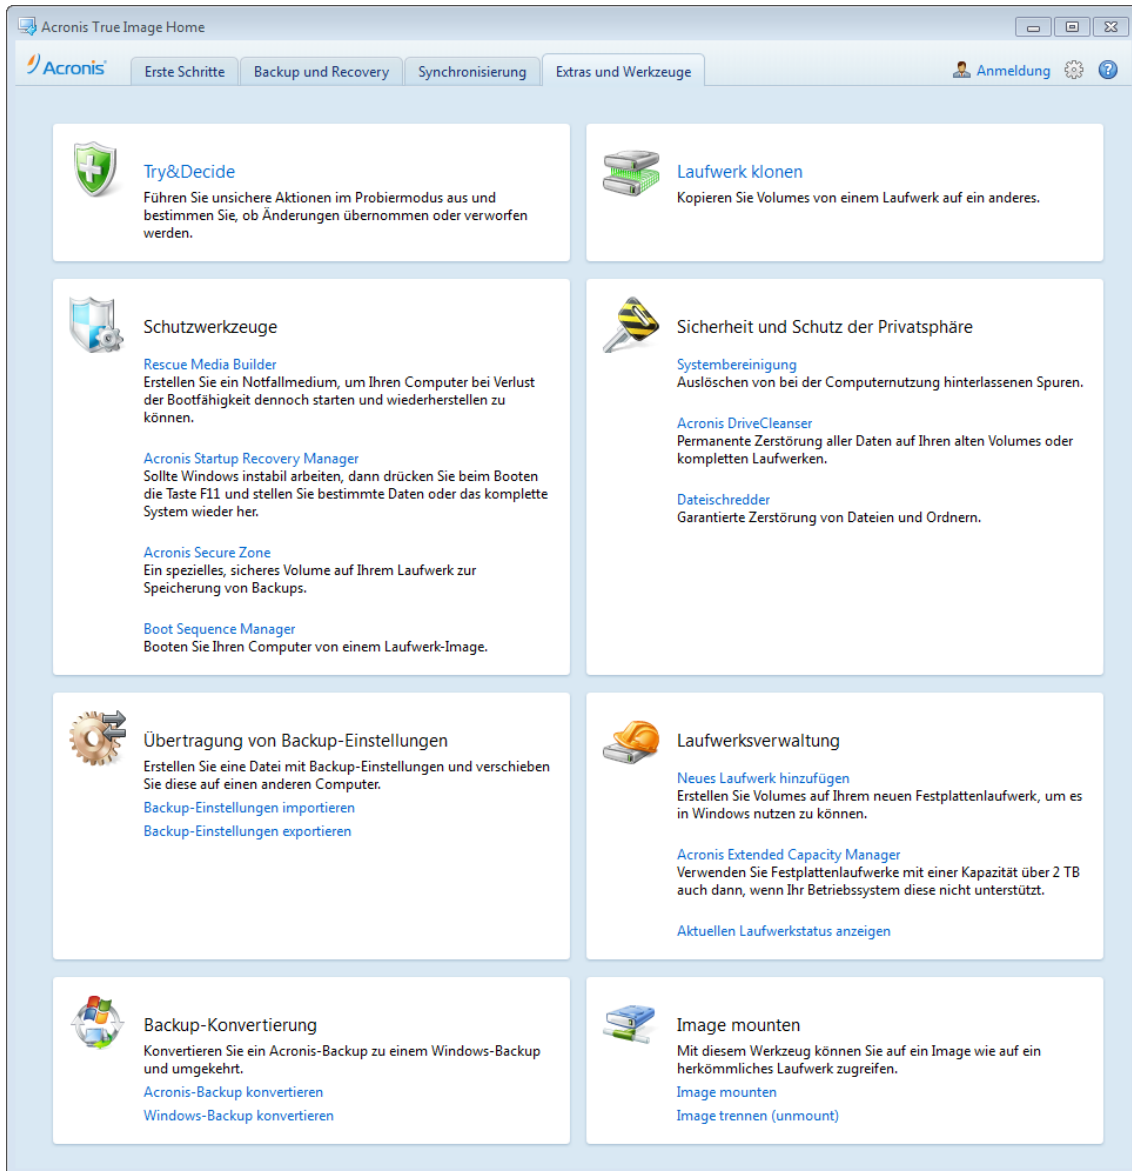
Acronis True Image Home

Acronis

Erste Schritte | Backup und Recovery | Synchronisierung | Extras und Werkzeuge

Anmeldung

Try&Decide
Führen Sie unsichere Aktionen im Probiermodus aus und bestimmen Sie, ob Änderungen übernommen oder verworfen werden.

Laufwerk klonen
Kopieren Sie Volumes von einem Laufwerk auf ein anderes.

Schutzwerkzeuge

Rescue Media Builder
Erstellen Sie ein Notfallmedium, um Ihren Computer bei Verlust der Bootfähigkeit dennoch starten und wiederherstellen zu können.

Acronis Startup Recovery Manager
Sollte Windows instabil arbeiten, dann drücken Sie beim Booten die Taste F11 und stellen Sie bestimmte Daten oder das komplette System wieder her.

Acronis Secure Zone
Ein spezielles, sicheres Volume auf Ihrem Laufwerk zur Speicherung von Backups.

Boot Sequence Manager
Booten Sie Ihren Computer von einem Laufwerk-Image.

Sicherheit und Schutz der Privatsphäre

Systembereinigung
Auslöschen von bei der Computernutzung hinterlassenen Spuren.

Acronis DriveCleanser
Permanente Zerstörung aller Daten auf Ihren alten Volumes oder kompletten Laufwerken.

Dateischredder
Garantierte Zerstörung von Dateien und Ordnern.

Übertragung von Backup-Einstellungen
Erstellen Sie eine Datei mit Backup-Einstellungen und verschieben Sie diese auf einen anderen Computer.
Backup-Einstellungen importieren
Backup-Einstellungen exportieren

Laufwerksverwaltung

Neues Laufwerk hinzufügen
Erstellen Sie Volumes auf Ihrem neuen Festplattenlaufwerk, um es in Windows nutzen zu können.

Acronis Extended Capacity Manager
Verwenden Sie Festplattenlaufwerke mit einer Kapazität über 2 TB auch dann, wenn Ihr Betriebssystem diese nicht unterstützt.

Aktuellen Laufwerkstatus anzeigen

Backup-Konvertierung
Konvertieren Sie ein Acronis-Backup zu einem Windows-Backup und umgekehrt.
Acronis-Backup konvertieren
Windows-Backup konvertieren

Image mounten
Mit diesem Werkzeug können Sie auf ein Image wie auf ein herkömmliches Laufwerk zugreifen.
Image mounten
Image trennen (unmount)